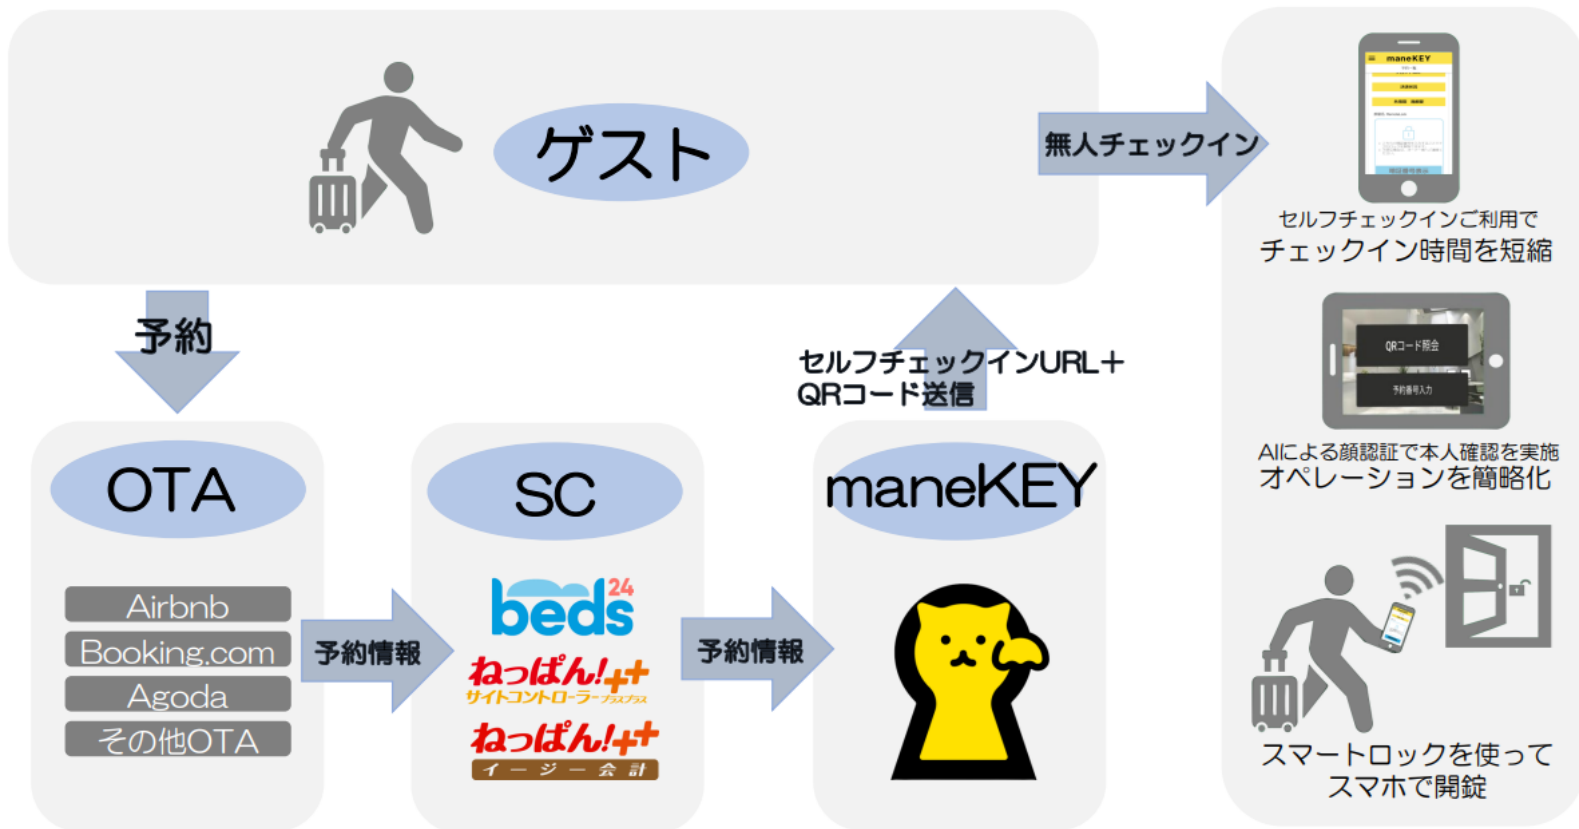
ゲスト

無人チェックイン

予約

セルフチェックインURL＋
QRコード送信

OTA

Airbnb
Booking.com
Agoda
その他OTA

予約情報

SC

beds 24
ねっぱん!++
サイトコントローラープラスプラス
ねっぱん!++
イージー会計

予約情報

maneKEY

maneKEY

セルフチェックインご利用で
チェックイン時間を短縮

QRコード照会
予約番号入力

AIによる顔認証で本人確認を実施
オペレーションを簡略化

スマートロックを使って
スマホで開錠